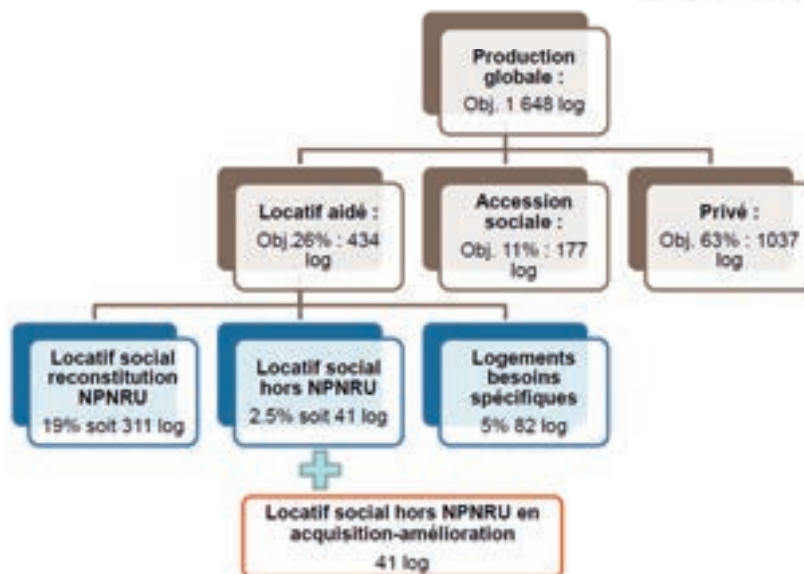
Production globale :
Obj. 1 648 log

Locatif aidé :
Obj.26% : 434 log

Accession sociale :
Obj. 11% : 177 log

Privé :
Obj. 63% : 1037 log

Locatif social reconstitution NPNRU
19% soit 311 log

Locatif social hors NPNRU
2.5% soit 41 log

Logements besoins spécifiques
5% 82 log

Locatif social hors NPNRU en acquisition-amélioration
41 log